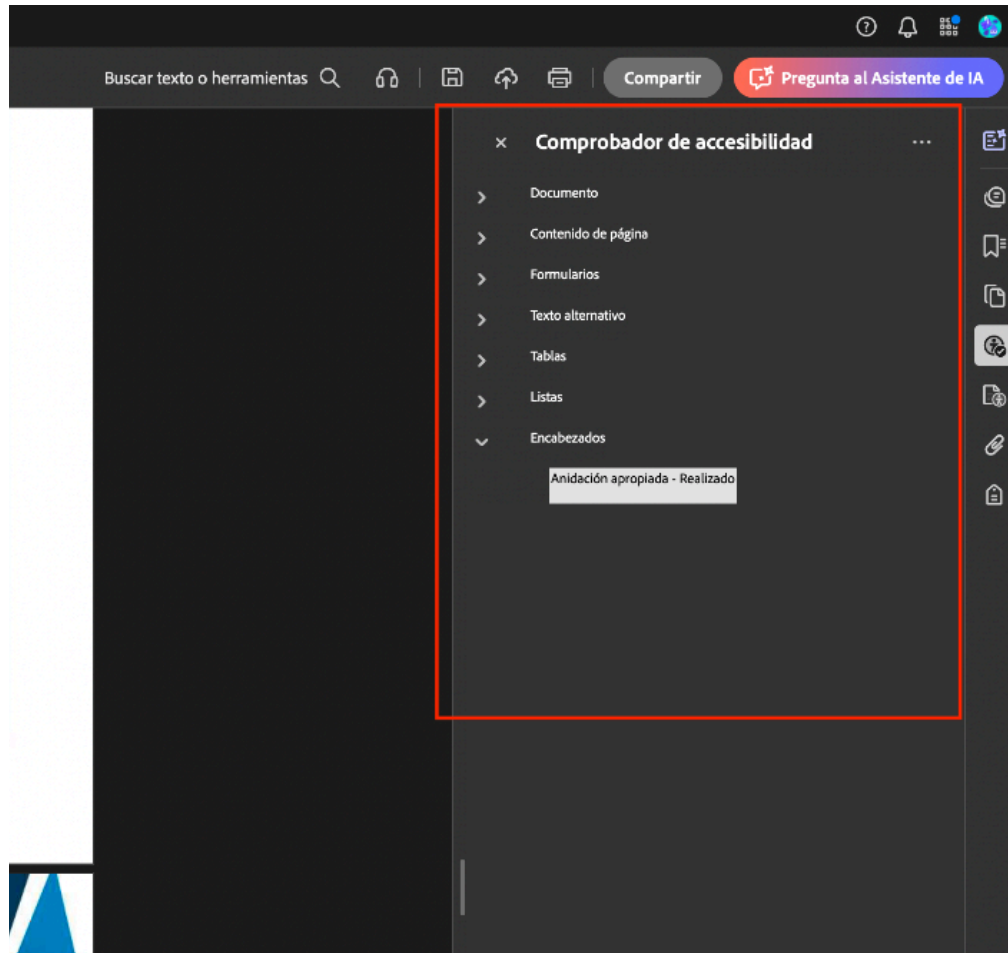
Buscar texto o herramientas

Compartir

Pregunta al Asistente de IA

×

Comprobador de accesibilidad

...

Documento

Contenido de página

Formularios

Texto alternativo

Tablas

Listas

Encabezados

Anidación apropiada - Realizado